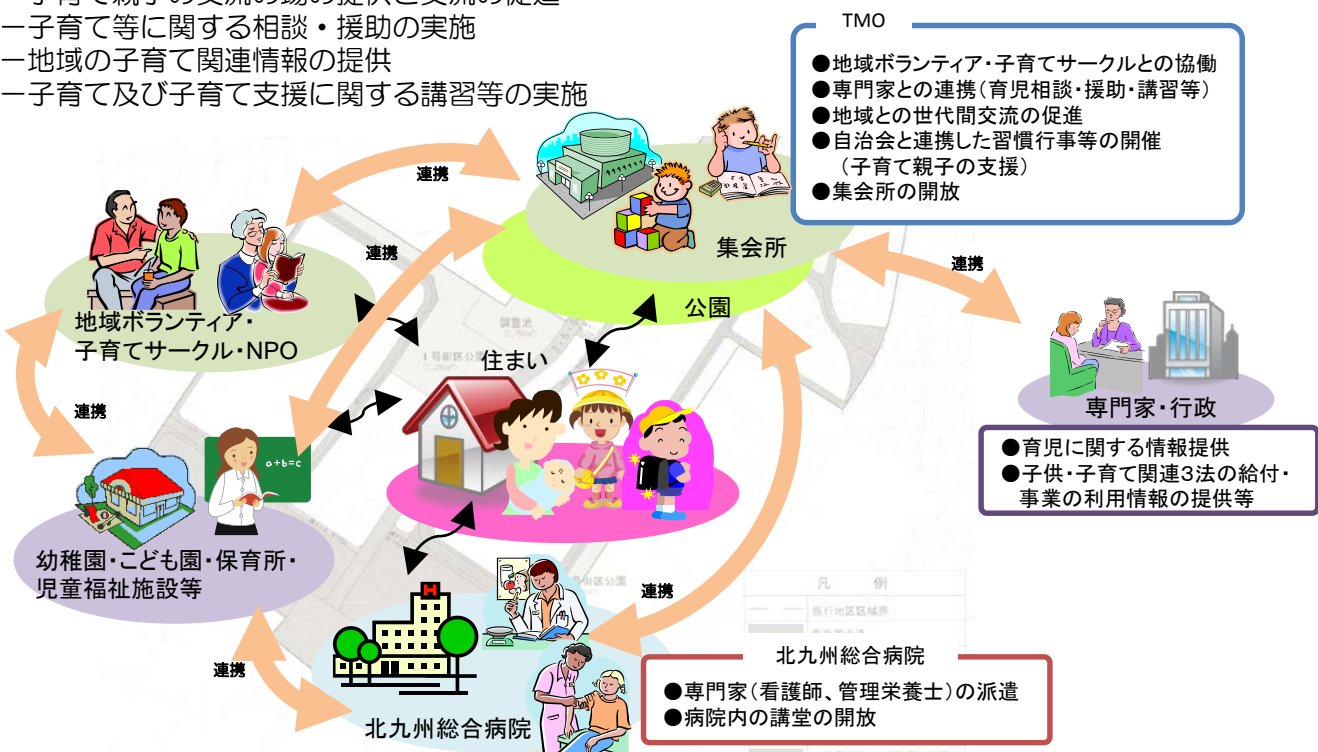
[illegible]
ー子育て等に関する相談・援助の実施
ー地域の子育て関連情報の提供
ー子育て及び子育て支援に関する講習等の実施

TMO
●地域ボランティア・子育てサークルとの協働
●専門家との連携（育児相談・援助・講習等）
●地域との世代間交流の促進
●自治会と連携した習慣行事等の開催（子育て親子の支援）
●集会所の開放

連携
連携
集会所
公園
連携
地域ボランティア・子育てサークル・NPO
住まい
専門家・行政
●育児に関する情報提供
●子供・子育て関連3法の給付・事業の利用情報の提供等
連携
a+b=c
幼稚園・こども園・保育所・児童福祉施設等
連携
連携
北九州総合病院
北九州総合病院
●専門家（看護師、管理栄養士）の派遣
●病院内の講堂の開放
凡　例